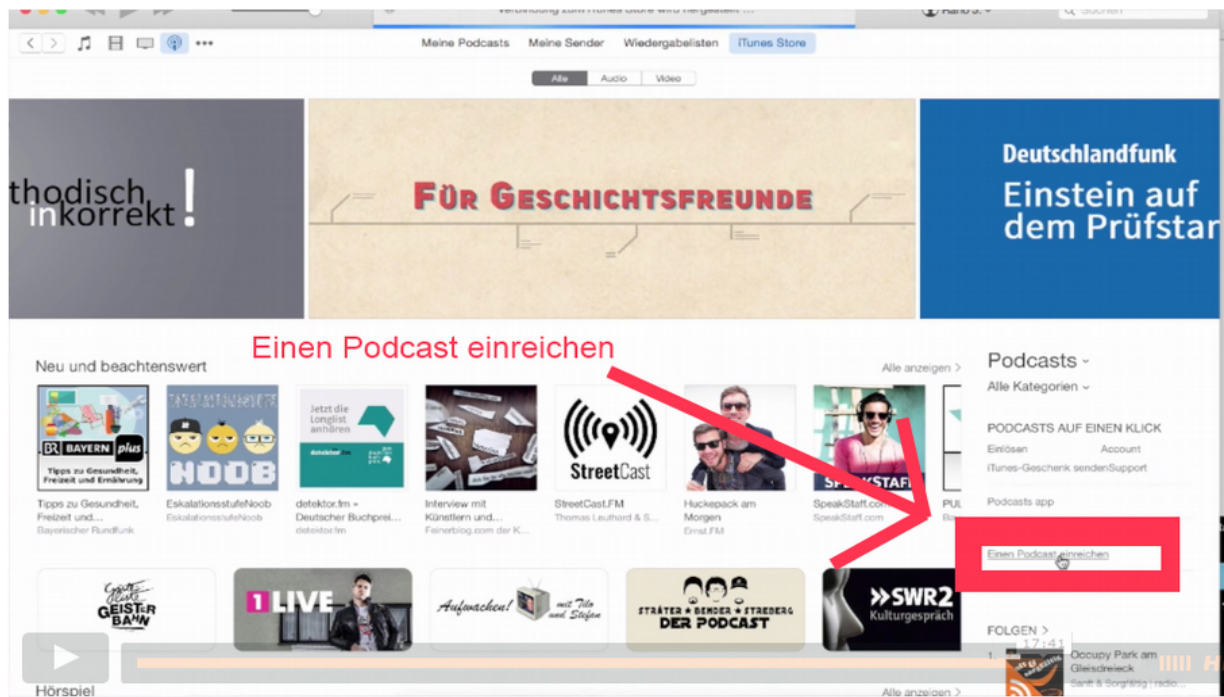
Verbindung zum iTunes Store wird hergestellt ...

Suchen

Meine Podcasts Meine Sender Wiedergabelisten iTunes Store

Alle Audio Video

thodisch inkorrekt!

Für Geschichtsfreunde

Deutschlandfunk
Einstein auf dem Prüfstan

Einen Podcast einreichen

Neu und beachtenswert

Alle anzeigen >

BAYERN plus
Tipps zu Gesundheit, Freizeit und Ernährung

NOOB

Jetzt die Longlist anhören

StreetCast

SPEAKSTAFF

Tipps zu Gesundheit, Freizeit und...
Bayerischer Rundfunk

EskalationsstufeNoob
EskalationsstufeNoob

detektor.fm – Deutscher Buchprei...
detektor.fm

Interview mit Künstlern und...
Feinerblog.com der K...

StreetCast.FM
Thomas Leuthard & S...

Huckepack am Morgen
Ernst.FM

SpeakStaff.com
SpeakStaff.com

PUL

Podcasts
Alle Kategorien

PODCASTS AUF EINEN KLICK
Einlösen Account
iTunes-Geschenk senden Support

Podcasts app

Einen Podcast einreichen

GEISTERBAHN

1LIVE

Aufwachen! mit Tilo und Stefan

STRÄTER ★ BENDER ★ STREBERG DER PODCAST

SWR2 Kulturgespräch

FOLGEN >

17:41

Occupy Park am Gleisdreieck
Sanft & Sorgfältig | radio...

Hörspiel

Alle anzeigen >